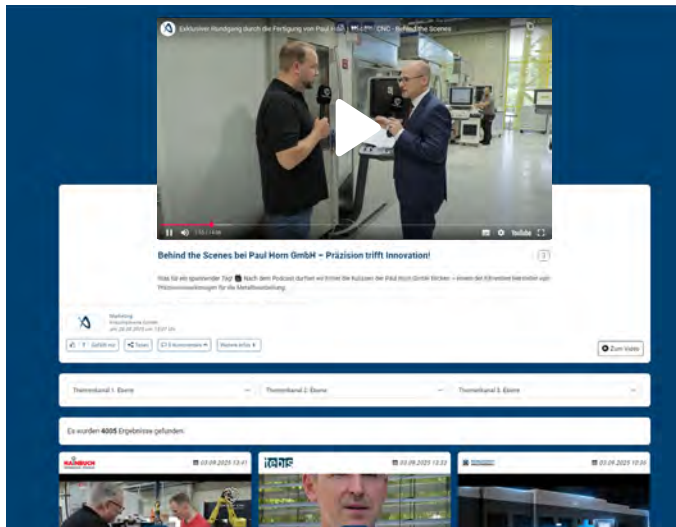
Exklusiver Rundgang durch die Fertigung von Paul Horn | CNC - Behind the Scenes

YouTube

Behind the Scenes bei Paul Horn GmbH – Präzision trifft Innovation!

Was für ein spannender Tag! Nach dem Podcast durften wir hinter die Kulissen der Paul Horn GmbH blicken – einem der führenden Hersteller von Präzisionswerkzeugen für die Metallbearbeitung.

Marketing
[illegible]
am 26.08.2025 um 12:07 Uhr

1 Gefällt mir | Teilen | 0 Kommentare | Meine Infos

Zum Video

Themenkanal 1. Ebene
Themenkanal 2. Ebene
Themenkanal 3. Ebene

Es wurden 4005 Ergebnisse gefunden.

HAINBUCH
03.09.2025 13:41

tebis
03.09.2025 13:33

03.09.2025 10:30